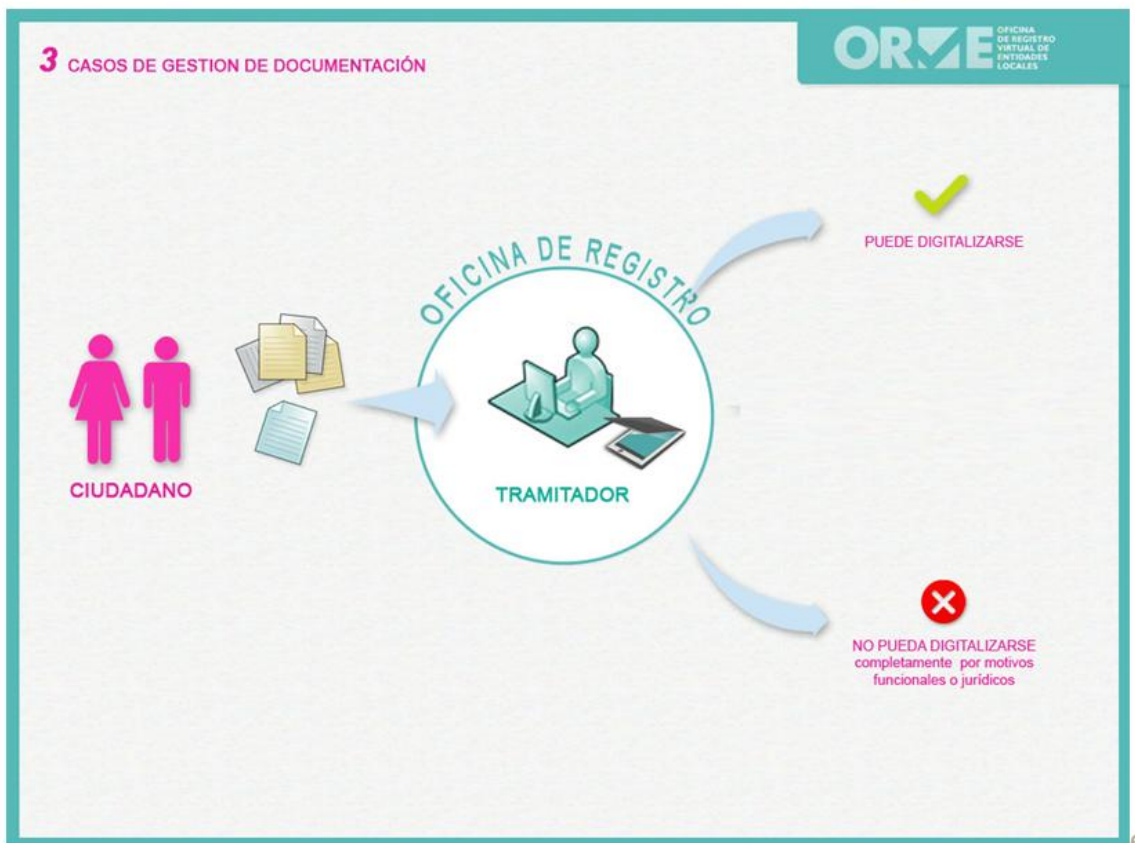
3 CASOS DE GESTION DE DOCUMENTACIÓN

ORVE OFICINA DE REGISTRO VIRTUAL DE ENTIDADES LOCALES

PUEDE DIGITALIZARSE

OFICINA DE REGISTRO

CIUDADANO

TRAMITADOR

NO PUEDA DIGITALIZARSE completamente por motivos funcionales o jurídicos